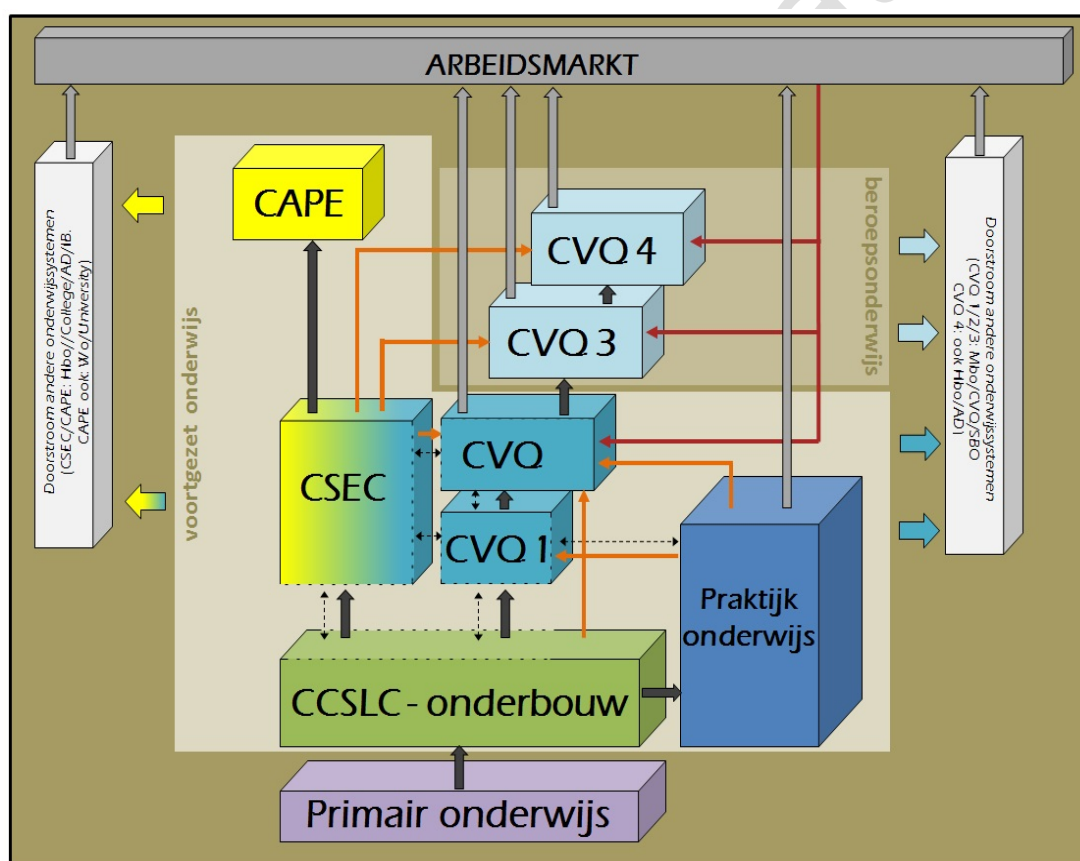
ARBEIDSMARKT

Doorstroom andere onderwijssystemen (CSEC/CAPE: Hbo//College/AD/IB. CAPE ook Wo/University)

CAPE

voortgezet onderwijs

beroepsonderwijs

CVQ 4

CVQ 3

CVQ

CSEC

CVQ 1

Praktijk onderwijs

CCSLC - onderbouw

Primair onderwijs

Doorstroom andere onderwijssystemen (CVQ 1/2/3: Mbo/CVQ/SBO CVQ 4: ook Hbo/AD)